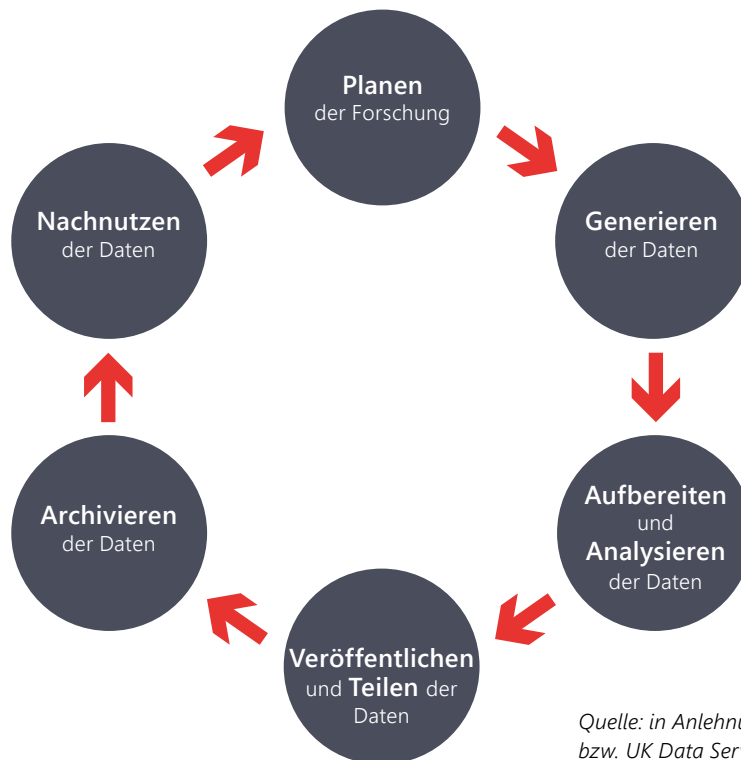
**Planen** der Forschung

**Generieren** der Daten

**Aufbereiten** und **Analysieren** der Daten

**Veröffentlichen** und **Teilen** der Daten

**Archivieren** der Daten

**Nachnutzen** der Daten

*Quelle: in Anlehnu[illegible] bzw. UK Data Ser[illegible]*